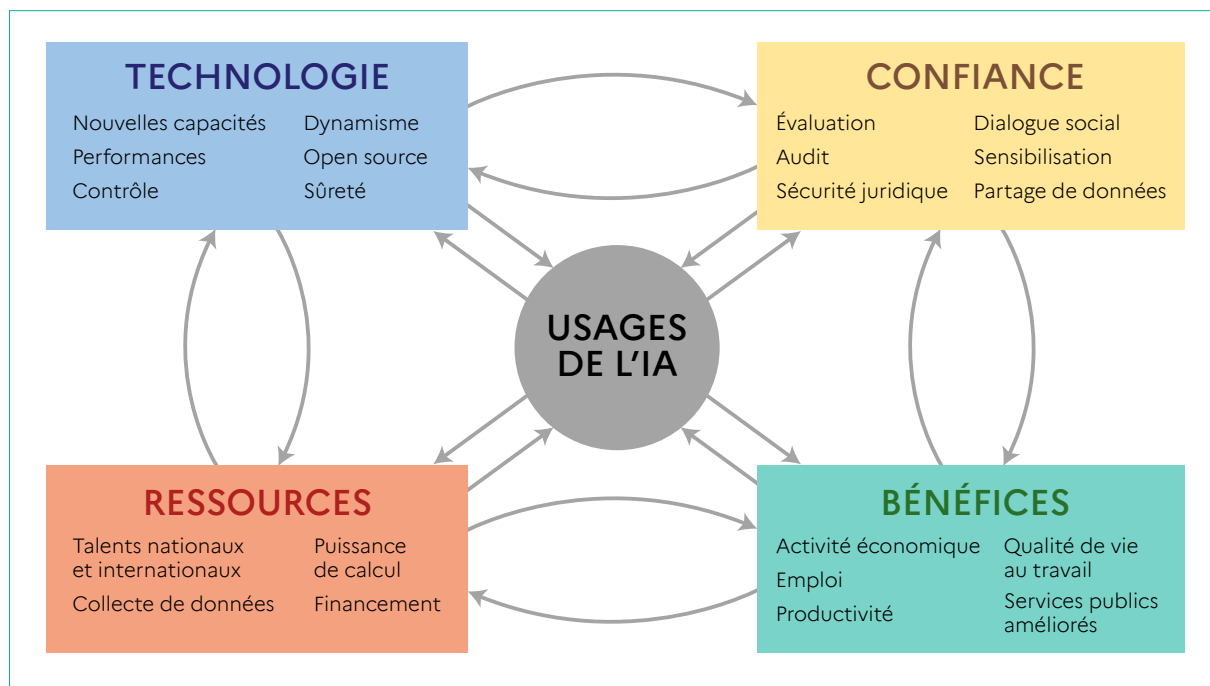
TECHNOLOGIE

Nouvelles capacités
Performances
Contrôle

Dynamisme
Open source
Sûreté

CONFIANCE

Évaluation
Audit
Sécurité juridique

Dialogue social
Sensibilisation
Partage de données

USAGES DE L'IA

RESSOURCES

Talents nationaux et internationaux
Collecte de données

Puissance de calcul
Financement

BÉNÉFICES

Activité économique
Emploi
Productivité

Qualité de vie au travail
Services publics améliorés